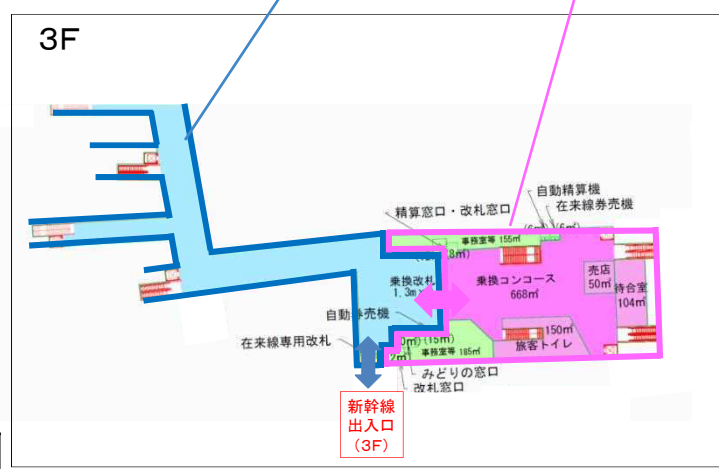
3F

自動精算機
在来線券売機
精算窓口・改札窓口
(6m)
(6m)
事務室等 155m²
(13.8m)
乗換改札
1.3m
乗換コンコース
668m²
売店
50m²
待合室
104m²
自動券売機
在来線専用改札
0m)(15m)
事務室等 185m²
150m²
旅客トイレ
2m
みどりの窓口
改札窓口

新幹線
出入口
(3F)